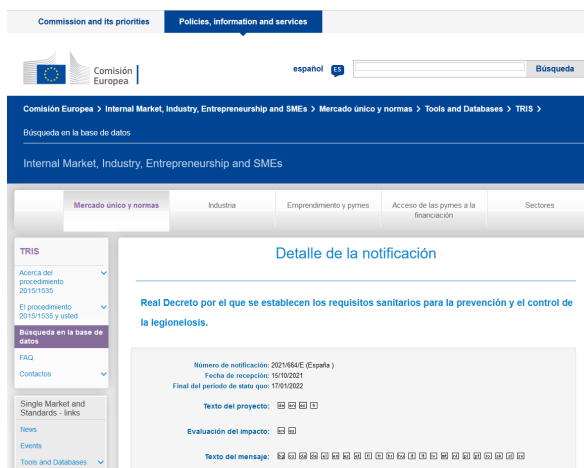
Commission and its priorities | Policies, information and services

Comisión Europea

español ES Búsqueda

Comisión Europea > Internal Market, Industry, Entrepreneurship and SMEs > Mercado único y normas > Tools and Databases > TRIS > Búsqueda en la base de datos

Internal Market, Industry, Entrepreneurship and SMEs

Mercado único y normas | Industria | Emprendimiento y pymes | Acceso de las pymes a la financiación | Sectores

TRIS

Acerca del procedimiento 2015/1535

El procedimiento 2015/1535 y usted

Búsqueda en la base de datos

FAQ

Contactos

Single Market and Standards - links

News

Events

Tools and Databases

Detalle de la notificación

Real Decreto por el que se establecen los requisitos sanitarios para la prevención y el control de la legionelosis.

Número de notificación: 2021/664/E (España )
Fecha de recepción: 15/10/2021
Final del período de statu quo: 17/01/2022

Texto del proyecto: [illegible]

Evaluación del impacto: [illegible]

Texto del mensaje: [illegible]